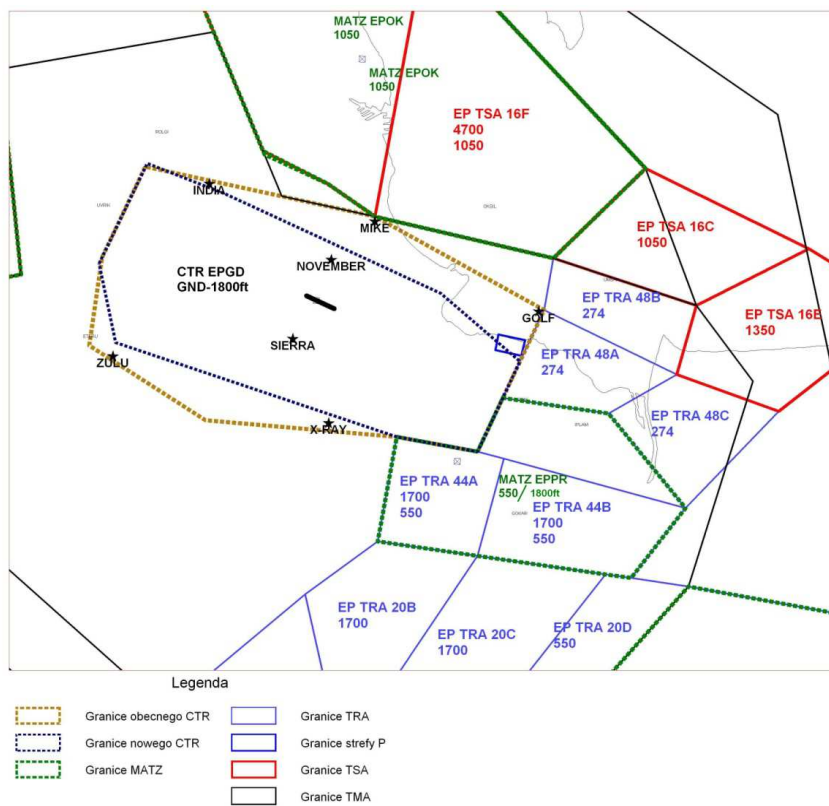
MATZ EPOK
1050

MATZ EPOK
1050

EP TSA 16F
4700
1050

EP TSA 16C
1050

EP TSA 16E
1350

INDIA

MIKE

CTR EPGD
GND-1800ft

NOVEMBER

GOLF

EP TRA 48B
274

EP TRA 48A
274

SIERRA

ZULU

EP TRA 48C
274

X-RAY

EP TRA 44A
1700
550

MATZ EPPR
550 / 1800ft

EP TRA 44B
1700
550

EP TRA 20B
1700

EP TRA 20C
1700

EP TRA 20D
550

Legenda

Granice obecnego CTR
Granice nowego CTR
Granice MATZ
Granice TRA
Granice strefy P
Granice TSA
Granice TMA